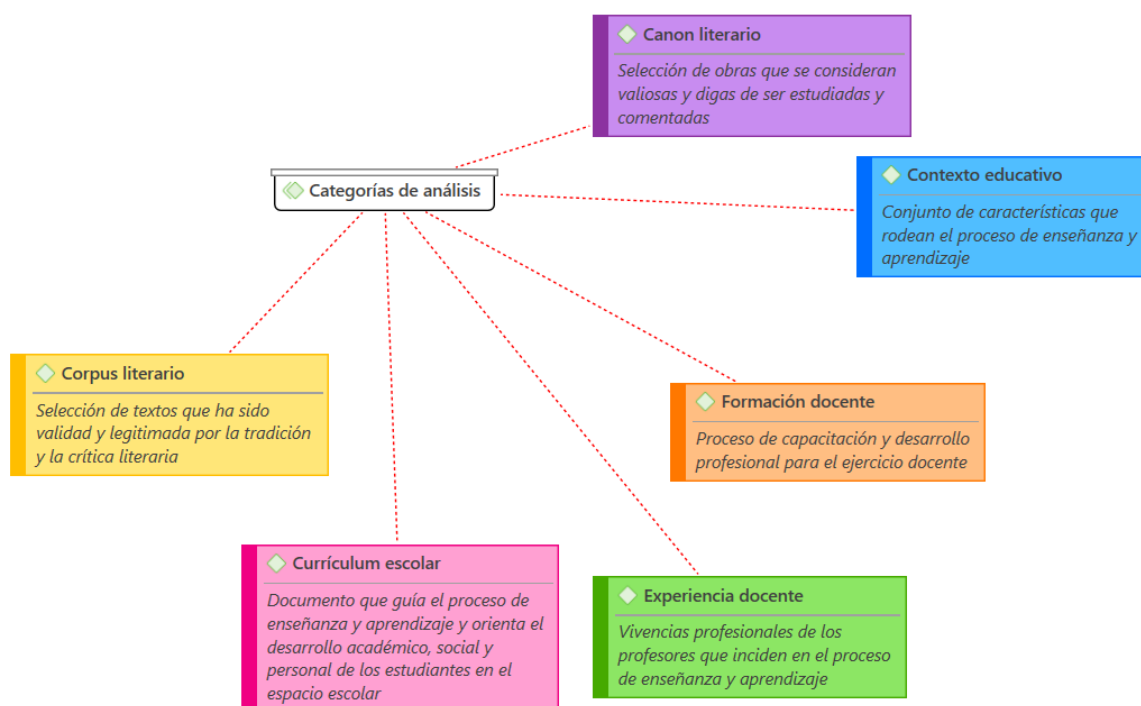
Canon literario

Selección de obras que se consideran valiosas y digas de ser estudiadas y comentadas

Categorías de análisis

Contexto educativo

Conjunto de características que rodean el proceso de enseñanza y aprendizaje

Corpus literario

Selección de textos que ha sido validad y legitimada por la tradición y la crítica literaria

Formación docente

Proceso de capacitación y desarrollo profesional para el ejercicio docente

Currículum escolar

Documento que guía el proceso de enseñanza y aprendizaje y orienta el desarrollo académico, social y personal de los estudiantes en el espacio escolar

Experiencia docente

Vivencias profesionales de los profesores que inciden en el proceso de enseñanza y aprendizaje